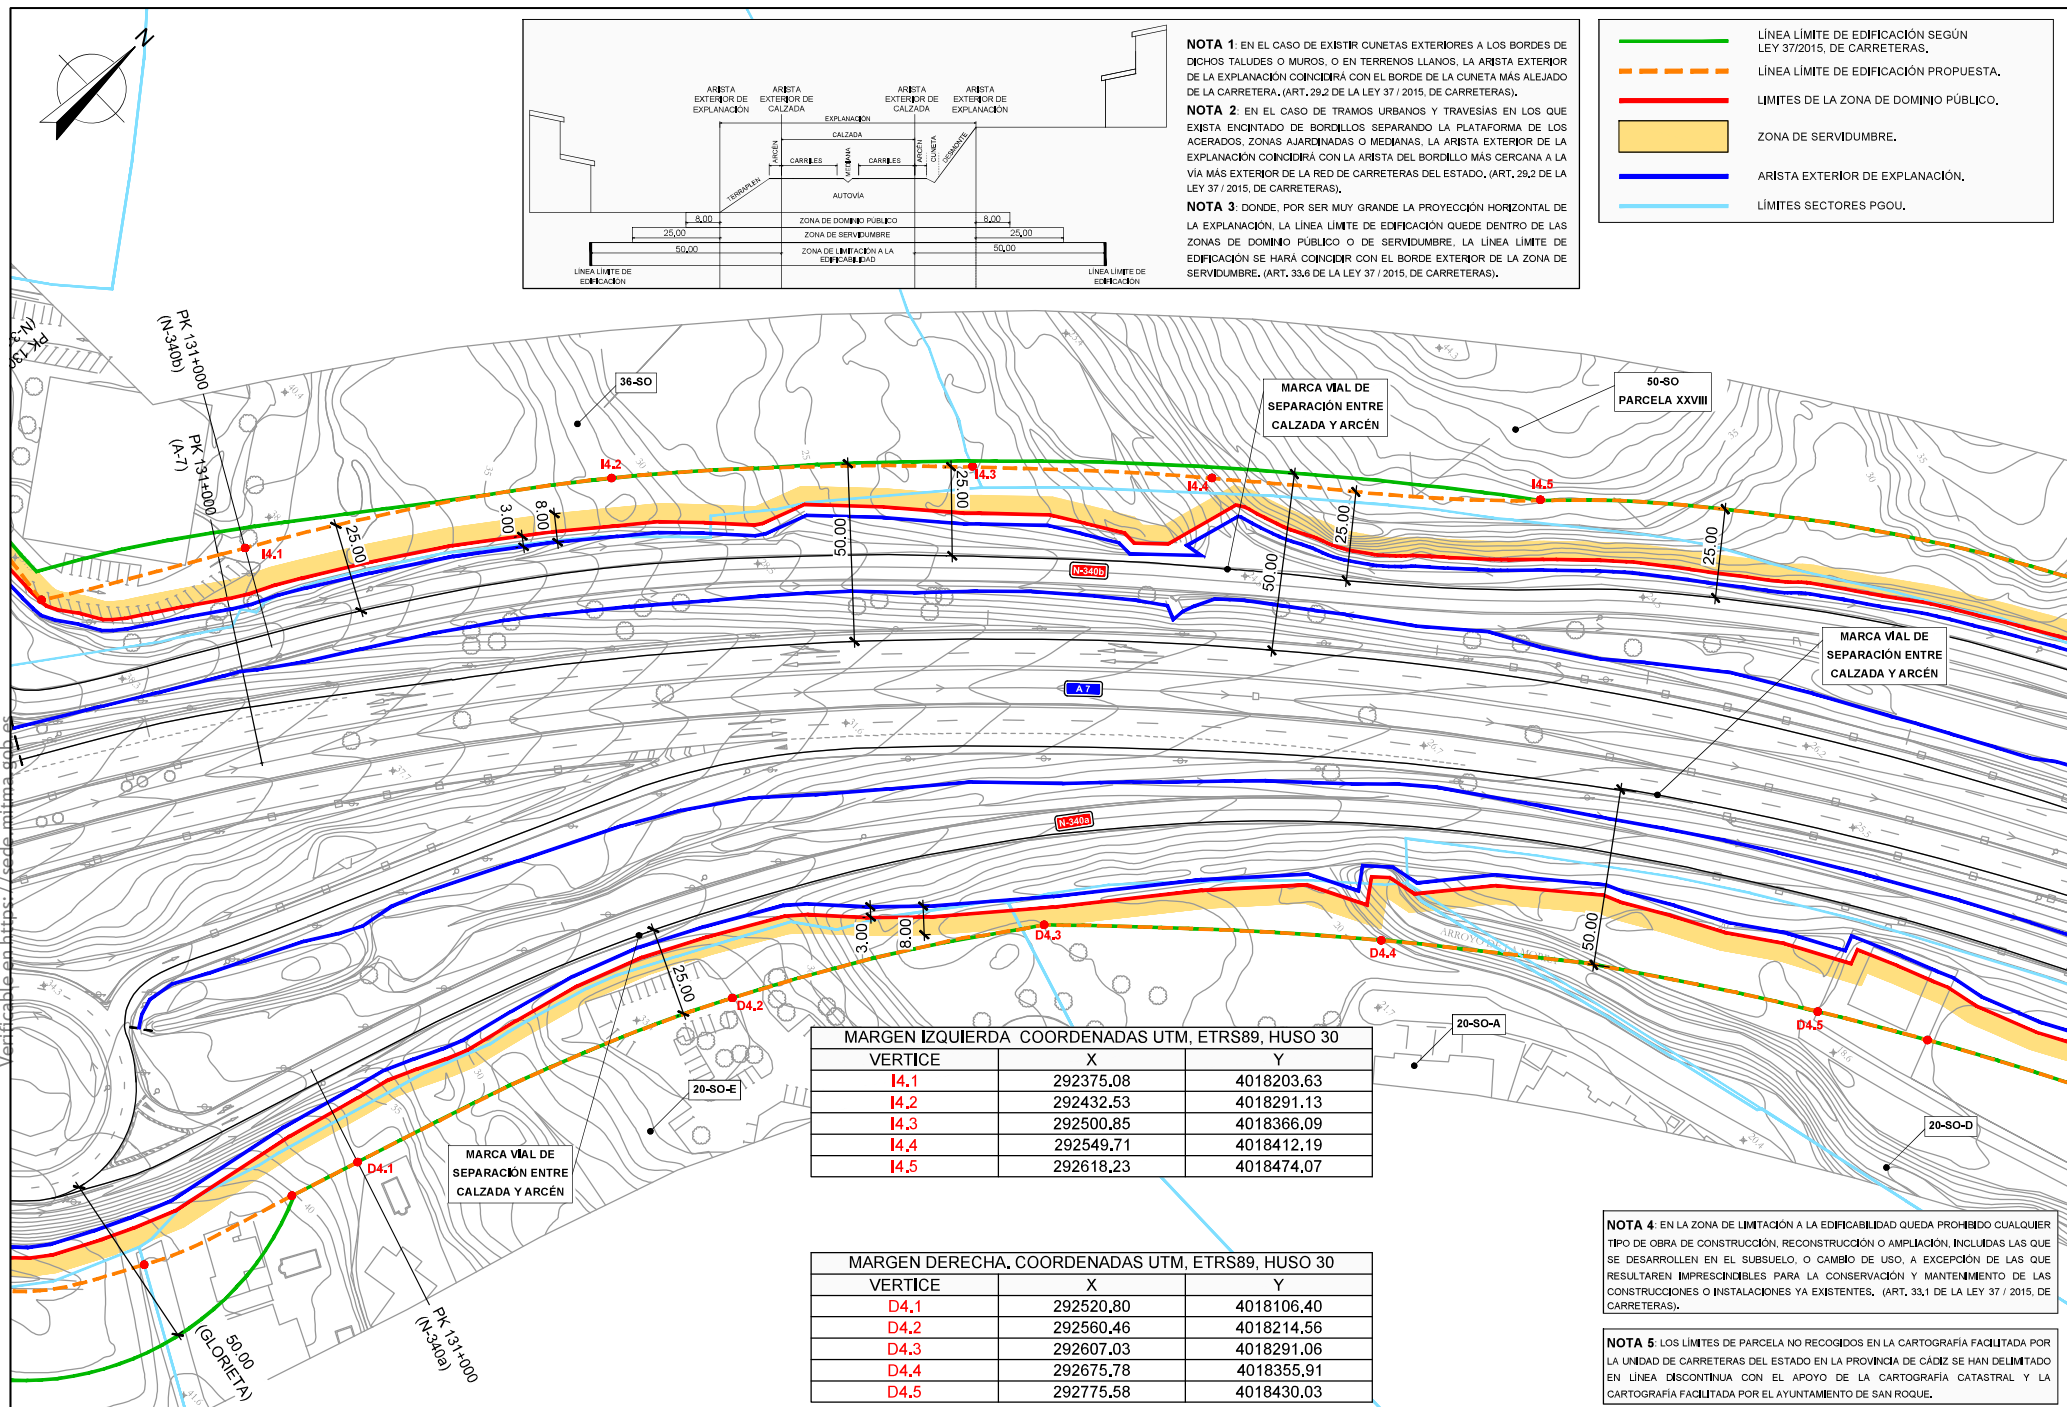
N

ARISTA EXTERIOR DE EXPLANACIÓN
ARISTA EXTERIOR DE CALZADA
ARISTA EXTERIOR DE CALZADA
ARISTA EXTERIOR DE EXPLANACIÓN
EXPLANACIÓN
CALZADA
ARCÉN
CARRILES
MEDIANA
CARRILES
ARCÉN
CUNETA
DESMONTE
TERRAPLÉN
AUTOVÍA
8,00
ZONA DE DOMINIO PÚBLICO
8,00
25,00
ZONA DE SERVIDUMBRE
25,00
50,00
ZONA DE LIMITACIÓN A LA EDIFICABILIDAD
50,00
LÍNEA LÍMITE DE EDIFICACIÓN
LÍNEA LÍMITE DE EDIFICACIÓN

NOTA 1: EN EL CASO DE EXISTIR CUNETAS EXTERIORES A LOS BORDES DE DICHOS TALUDES O MUROS, O EN TERRENOS LLANOS, LA ARISTA EXTERIOR DE LA EXPLANACIÓN COINCIDIRÁ CON EL BORDE DE LA CUNETA MÁS ALEJADO DE LA CARRETERA. (ART. 29.2 DE LA LEY 37 / 2015, DE CARRETERAS).

NOTA 2: EN EL CASO DE TRAMOS URBANOS Y TRAVESÍAS EN LOS QUE EXISTA ENCINTADO DE BORDILLOS SEPARANDO LA PLATAFORMA DE LOS ACERADOS, ZONAS AJARDINADAS O MEDIANAS, LA ARISTA EXTERIOR DE LA EXPLANACIÓN COINCIDIRÁ CON LA ARISTA DEL BORDILLO MÁS CERCANA A LA VÍA MÁS EXTERIOR DE LA RED DE CARRETERAS DEL ESTADO. (ART. 29.2 DE LA LEY 37 / 2015, DE CARRETERAS).

NOTA 3: DONDE, POR SER MUY GRANDE LA PROYECCIÓN HORIZONTAL DE LA EXPLANACIÓN, LA LÍNEA LÍMITE DE EDIFICACIÓN QUEDE DENTRO DE LAS ZONAS DE DOMINIO PÚBLICO O DE SERVIDUMBRE, LA LÍNEA LÍMITE DE EDIFICACIÓN SE HARÁ COINCIDIR CON EL BORDE EXTERIOR DE LA ZONA DE SERVIDUMBRE. (ART. 33.6 DE LA LEY 37 / 2015, DE CARRETERAS).

LÍNEA LÍMITE DE EDIFICACIÓN SEGÚN LEY 37/2015, DE CARRETERAS.
LÍNEA LÍMITE DE EDIFICACIÓN PROPUESTA.
LÍMITES DE LA ZONA DE DOMINIO PÚBLICO.
ZONA DE SERVIDUMBRE.
ARISTA EXTERIOR DE EXPLANACIÓN.
LÍMITES SECTORES PGOU.

PK 131+000 (N-340b)
PK 13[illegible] (N-3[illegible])
PK 131+000 (A-7)
36-SO
I4.2
I4.1
25.00
3.00
8.00
50.00
I4.3
25.00
I4.4
MARCA VIAL DE SEPARACIÓN ENTRE CALZADA Y ARCÉN
50-SO PARCELA XXVIII
I4.5
25.00
50.00
25.00
N-340b
MARCA VIAL DE SEPARACIÓN ENTRE CALZADA Y ARCÉN
A 7
N-340a
3.00
8.00
D4.3
D4.4
50.00
25.00
D4.2
D4.5
20-SO-A
20-SO-E
20-SO-D
ARROYO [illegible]
MARCA VIAL DE SEPARACIÓN ENTRE CALZADA Y ARCÉN
D4.1
50.00 (GLORIETA)
PK 131+000 (N-340a)
Verificable en https://sede.mitma.gob.es

MARGEN IZQUIERDA COORDENADAS UTM, ETRS89, HUSO 30
| VERTICE | X | Y |
|---|---|---|
| I4.1 | 292375.08 | 4018203.63 |
| I4.2 | 292432.53 | 4018291.13 |
| I4.3 | 292500.85 | 4018366.09 |
| I4.4 | 292549.71 | 4018412.19 |
| I4.5 | 292618.23 | 4018474.07 |

MARGEN DERECHA. COORDENADAS UTM, ETRS89, HUSO 30
| VERTICE | X | Y |
|---|---|---|
| D4.1 | 292520.80 | 4018106.40 |
| D4.2 | 292560.46 | 4018214.56 |
| D4.3 | 292607.03 | 4018291.06 |
| D4.4 | 292675.78 | 4018355.91 |
| D4.5 | 292775.58 | 4018430.03 |

NOTA 4: EN LA ZONA DE LIMITACIÓN A LA EDIFICABILIDAD QUEDA PROHIBIDO CUALQUIER TIPO DE OBRA DE CONSTRUCCIÓN, RECONSTRUCCIÓN O AMPLIACIÓN, INCLUIDAS LAS QUE SE DESARROLLEN EN EL SUBSUELO, O CAMBIO DE USO, A EXCEPCIÓN DE LAS QUE RESULTAREN IMPRESCINDIBLES PARA LA CONSERVACIÓN Y MANTENIMIENTO DE LAS CONSTRUCCIONES O INSTALACIONES YA EXISTENTES. (ART. 33.1 DE LA LEY 37 / 2015, DE CARRETERAS).

NOTA 5: LOS LÍMITES DE PARCELA NO RECOGIDOS EN LA CARTOGRAFÍA FACILITADA POR LA UNIDAD DE CARRETERAS DEL ESTADO EN LA PROVINCIA DE CÁDIZ SE HAN DELIMITADO EN LÍNEA DISCONTINUA CON EL APOYO DE LA CARTOGRAFÍA CATASTRAL Y LA CARTOGRAFÍA FACILITADA POR EL AYUNTAMIENTO DE SAN ROQUE.